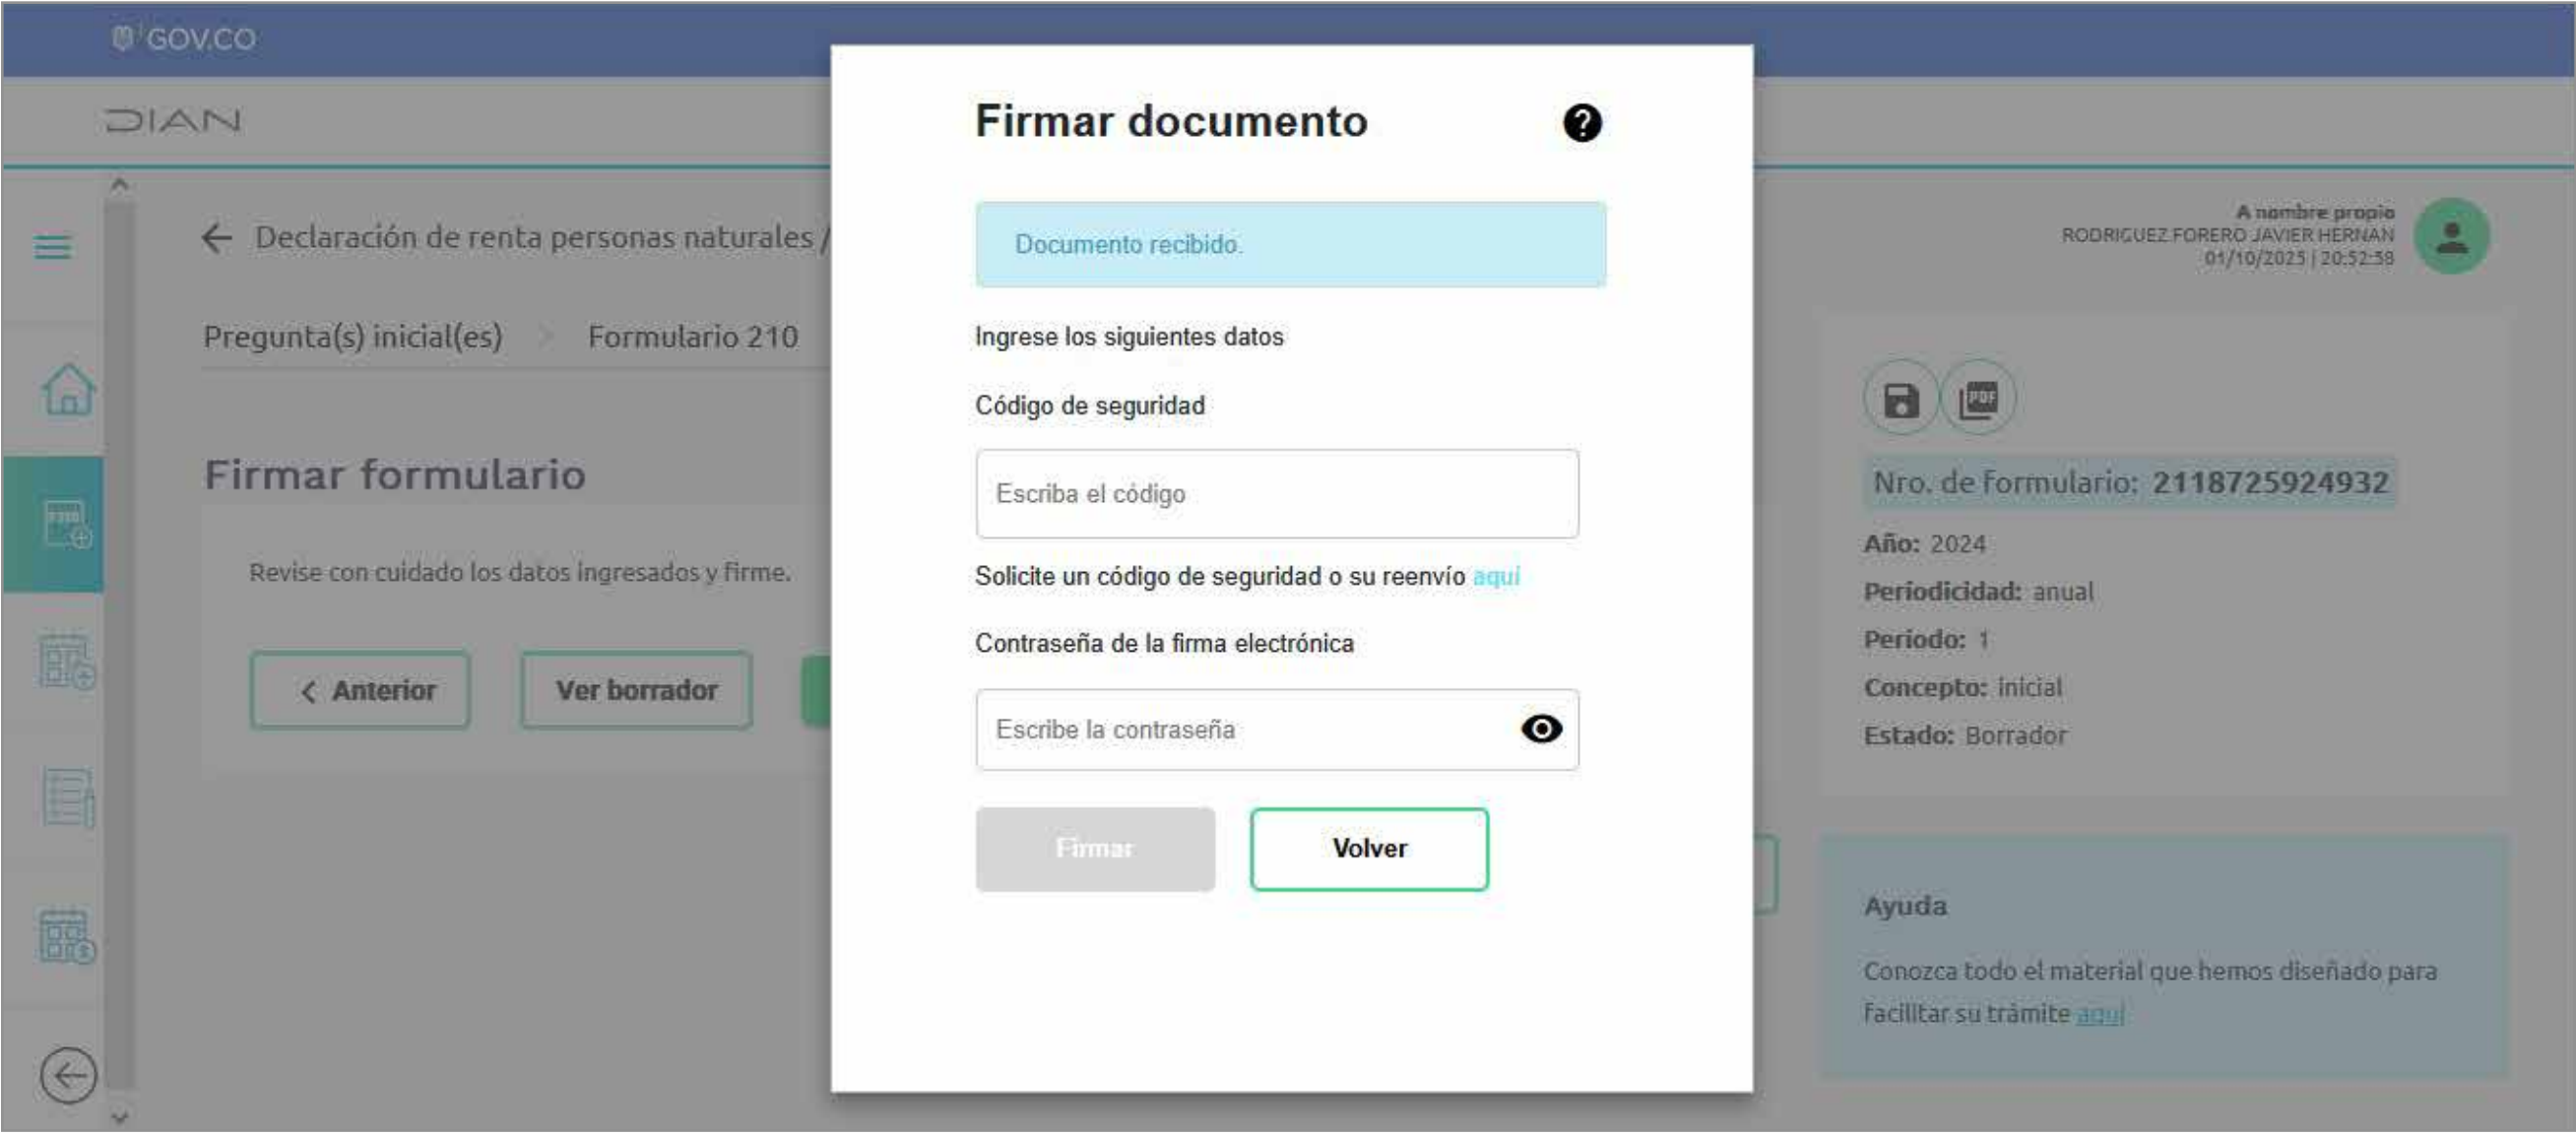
GOV.CO

DIAN

← Declaración de renta personas naturales /

A nombre propio
RODRIGUEZ FORERO JAVIER HERNAN
01/10/2025 | 20:52:58

Pregunta(s) inicial(es) > Formulario 210

Firmar formulario

Revise con cuidado los datos ingresados y firme.

< Anterior

Ver borrador

Firmar documento

Documento recibido.

Ingrese los siguientes datos

Código de seguridad

Escriba el código

Solicite un código de seguridad o su reenvío aquí

Contraseña de la firma electrónica

Escribe la contraseña

Firmar

Volver

PDF

Nro. de formulario: 2118725924932

Año: 2024

Periodicidad: anual

Periodo: 1

Concepto: inicial

Estado: Borrador

Ayuda

Conozca todo el material que hemos diseñado para facilitar su trámite aquí